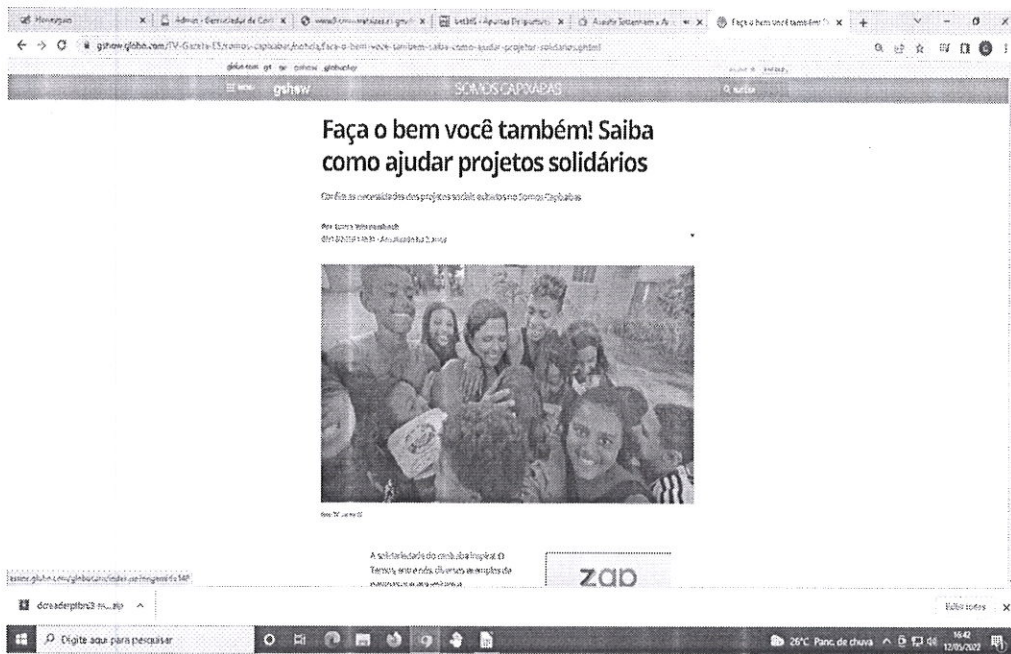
Mensagem | Admin - Comunidade da Cori | | bet365 - Apostas Desportivas | Assine Totalmente | Faça o bem você também! | +

gshow.globo.com/TV-Gazeta-ES/somos-capixabas/noticia/faca-o-bem-voce-tambem-saiba-como-ajudar-projetos-solidarios.ghtml

globo.com g1 ge gshow globoplay

gshow SOMOS CAPIXABAS

Faça o bem você também! Saiba como ajudar projetos solidários

Confira as necessidades dos projetos sociais exibidos no Somos Capixabas

Por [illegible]
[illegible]

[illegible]

A solidariedade do centro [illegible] O Tempo, entre eles, diversos exemplos de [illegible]

zap

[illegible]

dcreaderpfbrs3 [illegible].zip

Exibir todos

Digite aqui para pesquisar

26°C Panc. de chuva 16:42 12/05/2022